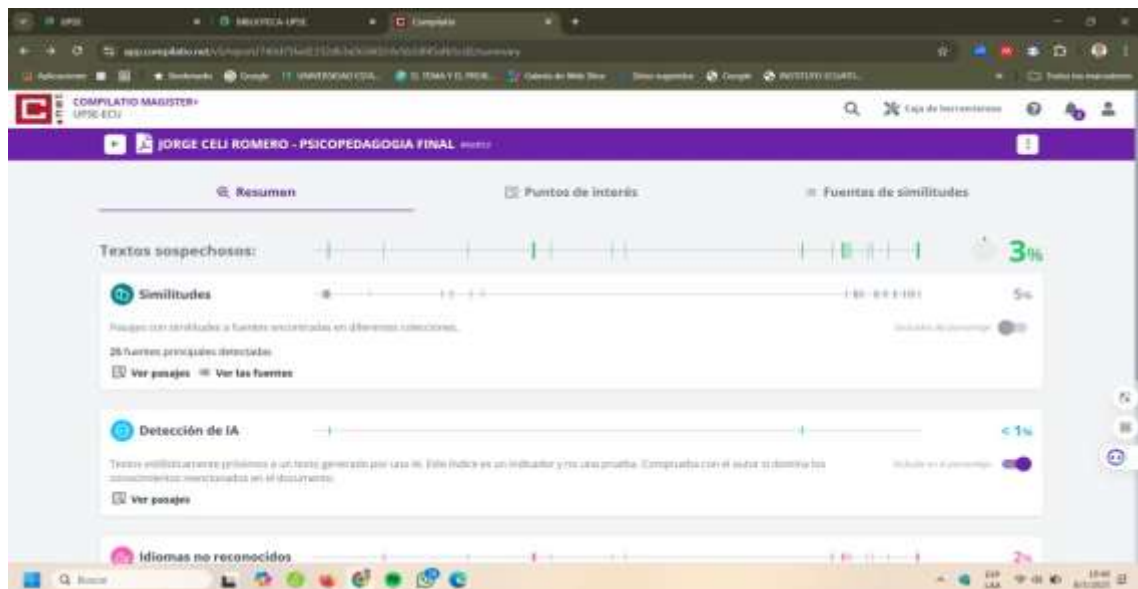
UPSE | BIBLIOTECA UPSE | Compilatio

app.compilatio.net/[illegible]

Aplicaciones | Destacados | Google | UNIVERSIDAD ESTAL... | EL TEMA Y EL PROB... | Galería de Web Store | Sitios sugeridos | Google | INSTITUTO ECUATO... | Todos los marcadores

COMPILATIO MAGISTER+
UPSE-ECU

Caja de herramientas

JORGE CELI ROMERO - PSICOPEDAGOGIA FINAL

Resumen | Puntos de interés | Fuentes de similitudes

Textos sospechosos: 3%

Similitudes 5%

Pasajes con similitudes a fuentes encontradas en diferentes colecciones.

26 fuentes principales detectadas

Incluido en el porcentaje

Ver pasajes | Ver las fuentes

Detección de IA < 1%

Textos estilísticamente próximos a un texto generado por una IA. Este índice es un indicador y no una prueba. Comprueba con el autor si domina los conocimientos mencionados en el documento.

Incluido en el porcentaje

Ver pasajes

Idiomas no reconocidos 2%

Buscar

ESP LAA